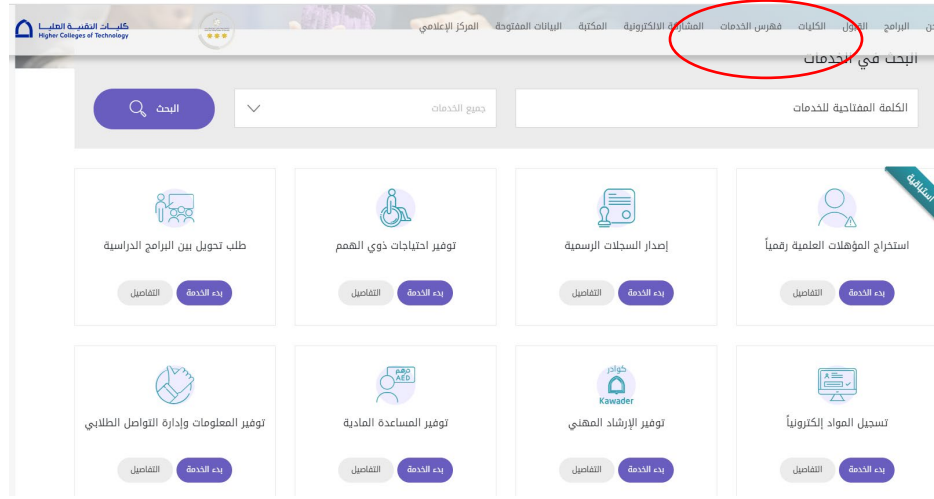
كليات التقنية العليا
Higher Colleges of Technology

عن البرامج القبول الكليات فهرس الخدمات المشاركة الالكترونية المكتبة البيانات المفتوحة المركز الإعلامي

البحث في الخدمات

الكلمة المفتاحية للخدمات

جميع الخدمات

البحث

استباقية

استخراج المؤهلات العلمية رقمياً
بدء الخدمة التفاصيل

إصدار السجلات الرسمية
بدء الخدمة التفاصيل

توفير احتياجات ذوي الهمم
بدء الخدمة التفاصيل

طلب تحويل بين البرامج الدراسية
بدء الخدمة التفاصيل

تسجيل المواد إلكترونياً
بدء الخدمة التفاصيل

كوادر
Kawader
توفير الإرشاد المهني
بدء الخدمة التفاصيل

درهم
AED
توفير المساعدة المادية
بدء الخدمة التفاصيل

توفير المعلومات وإدارة التواصل الطلابي
بدء الخدمة التفاصيل